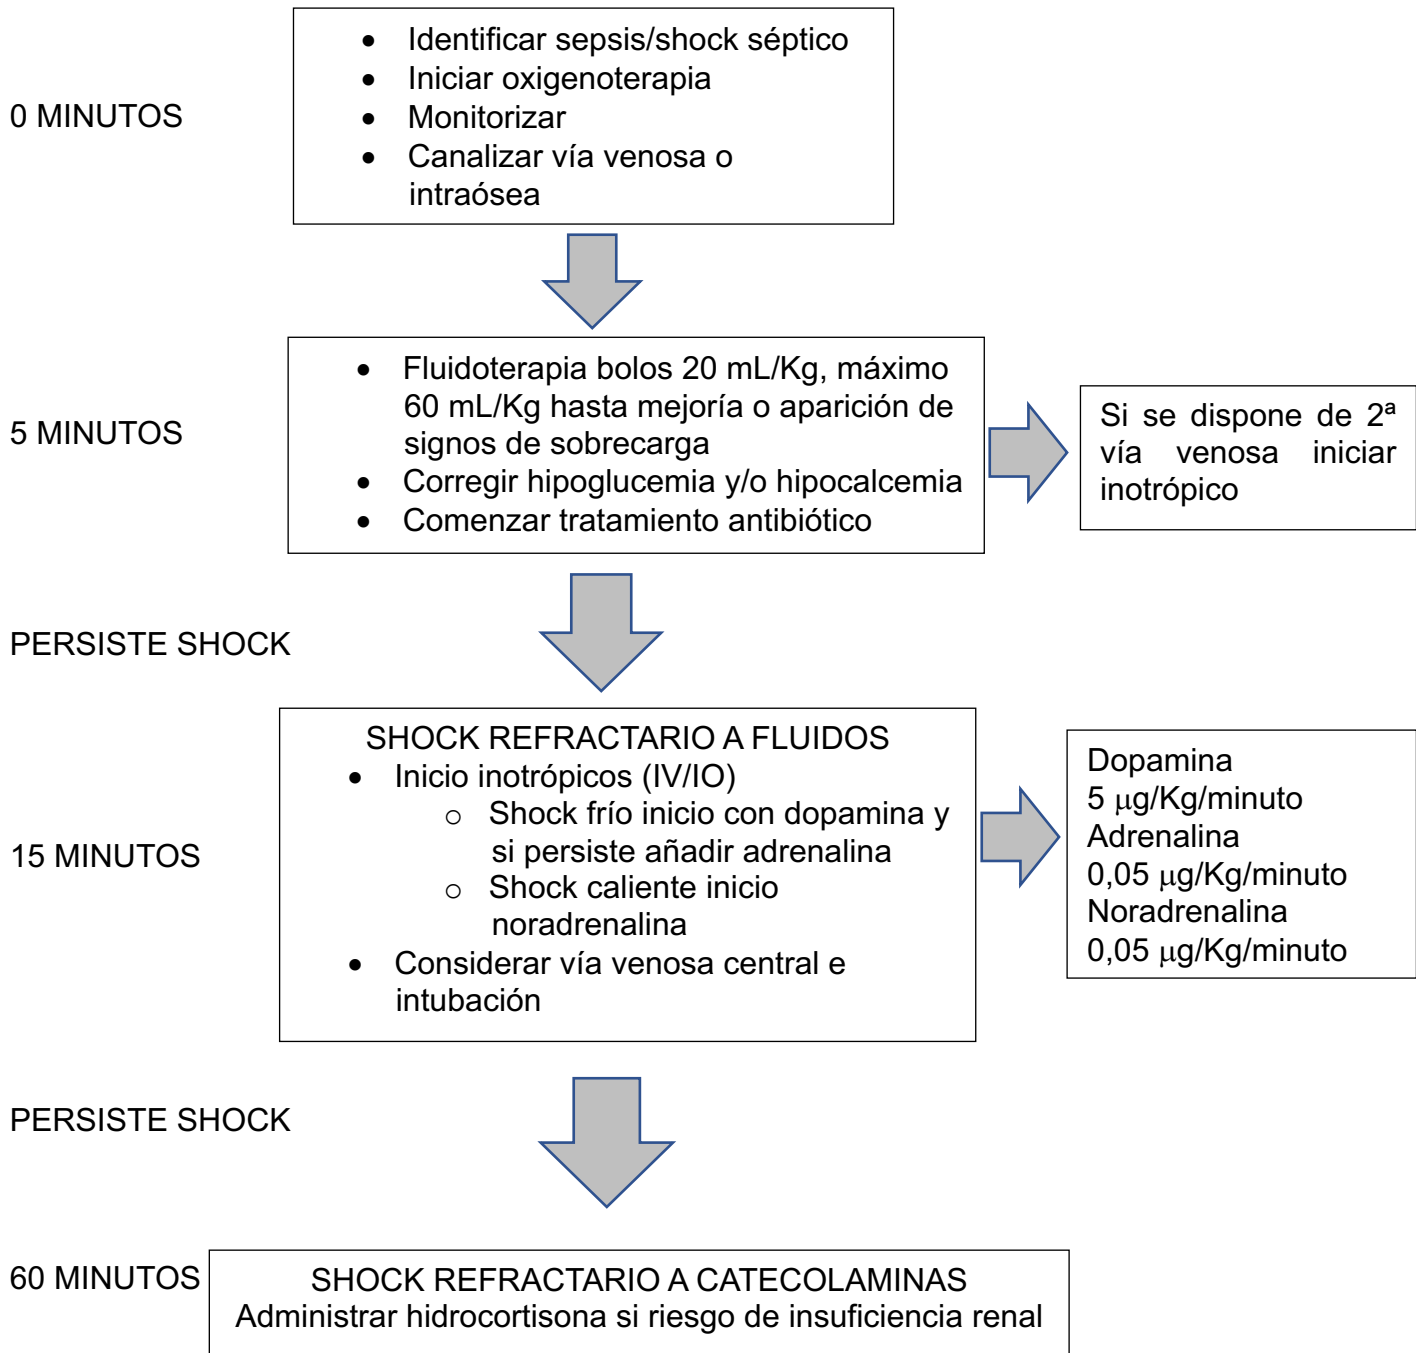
0 MINUTOS

- Identificar sepsis/shock séptico
- Iniciar oxigenoterapia
- Monitorizar
- Canalizar vía venosa o intraósea

5 MINUTOS

- Fluidoterapia bolos 20 mL/Kg, máximo 60 mL/Kg hasta mejoría o aparición de signos de sobrecarga
- Corregir hipoglucemia y/o hipocalcemia
- Comenzar tratamiento antibiótico

Si se dispone de 2ª vía venosa iniciar inotrópico

PERSISTE SHOCK

15 MINUTOS

SHOCK REFRACTARIO A FLUIDOS
- Inicio inotrópicos (IV/IO)
  - Shock frío inicio con dopamina y si persiste añadir adrenalina
  - Shock caliente inicio noradrenalina
- Considerar vía venosa central e intubación

Dopamina
5 $\mu$g/Kg/minuto
Adrenalina
0,05 $\mu$g/Kg/minuto
Noradrenalina
0,05 $\mu$g/Kg/minuto

PERSISTE SHOCK

60 MINUTOS

SHOCK REFRACTARIO A CATECOLAMINAS
Administrar hidrocortisona si riesgo de insuficiencia renal